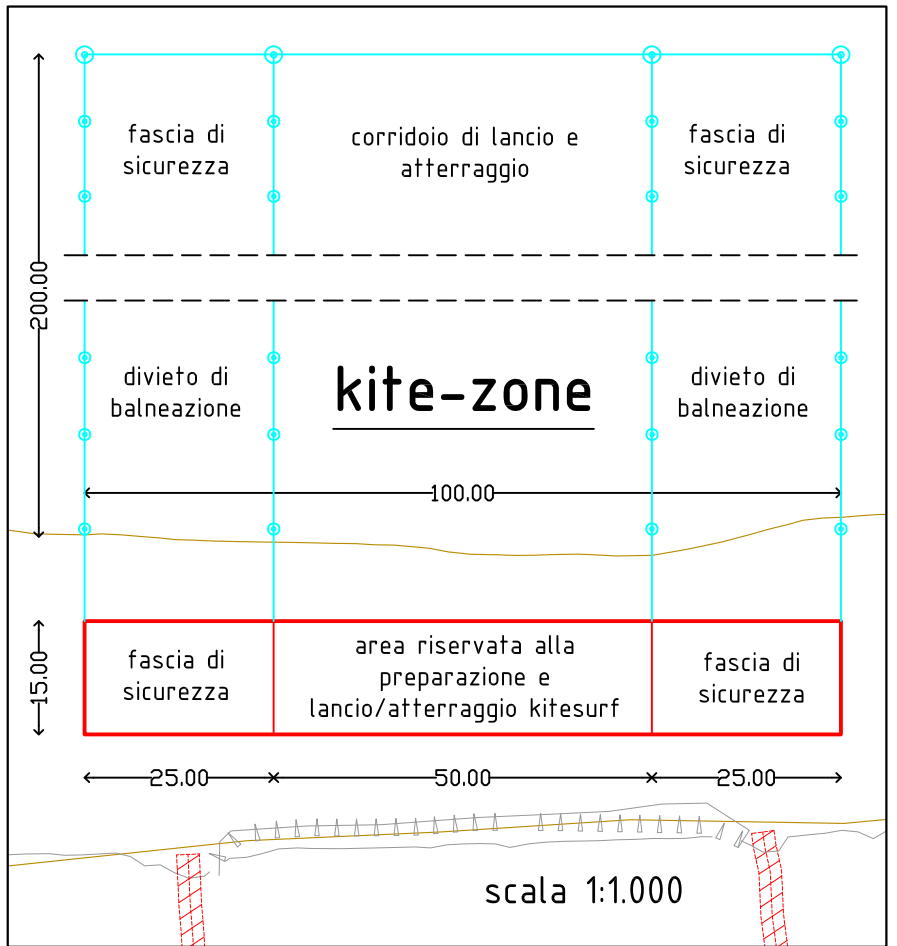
200.00

fascia di sicurezza

corridoio di lancio e atterraggio

fascia di sicurezza

divieto di balneazione

kite-zone

divieto di balneazione

100.00

15.00

fascia di sicurezza

area riservata alla preparazione e lancio/atterraggio kitesurf

fascia di sicurezza

25.00

50.00

25.00

scala 1:1.000